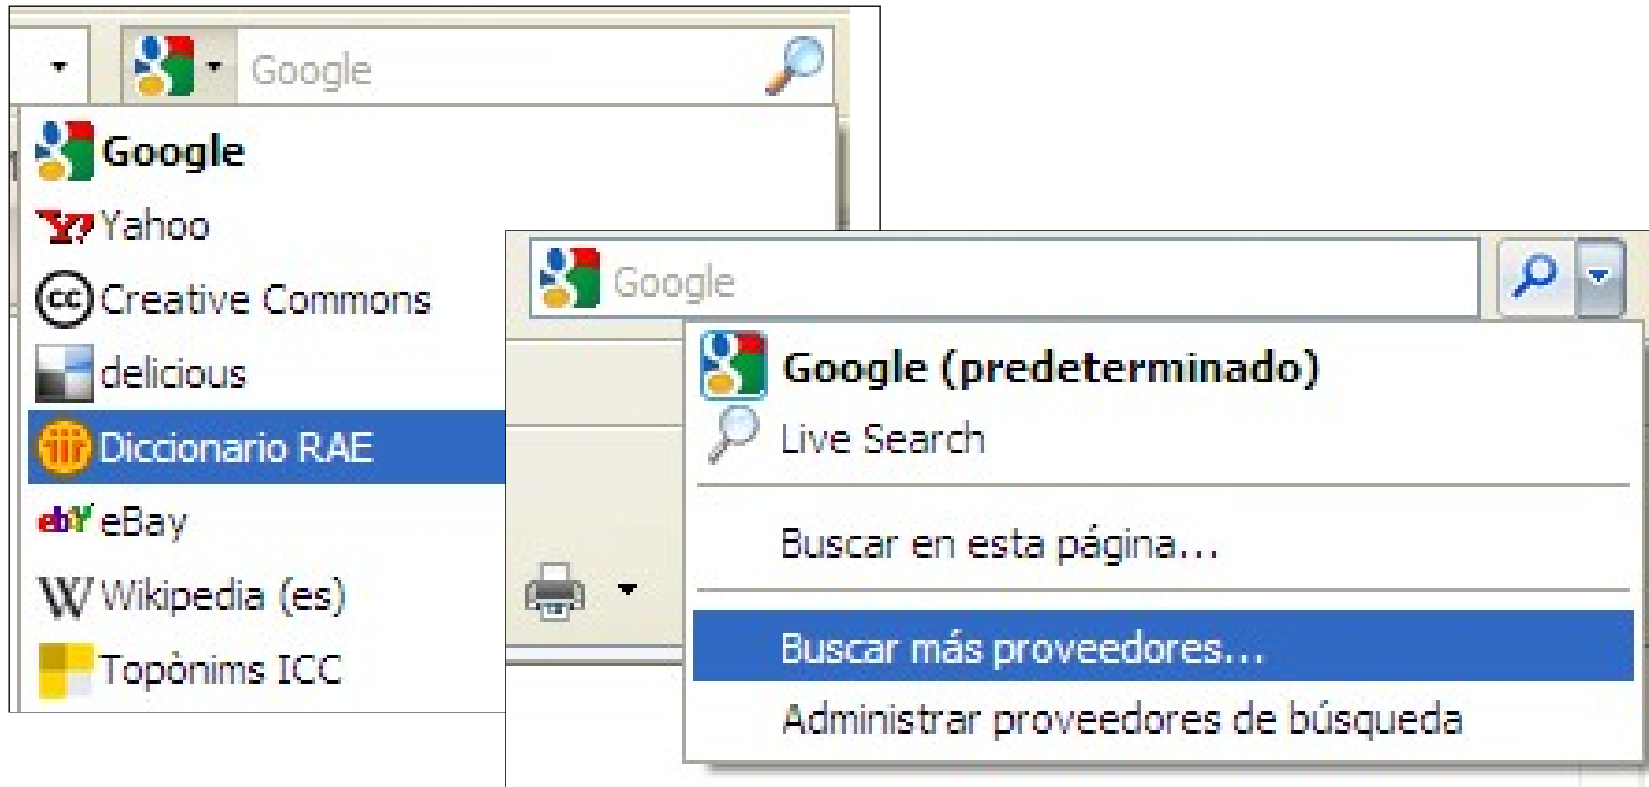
Google

Google
Yahoo
Creative Commons
delicious
Diccionario RAE
eBay
Wikipedia (es)
Topònims ICC

Google

Google (predeterminado)
Live Search
Buscar en esta página...
Buscar más proveedores...
Administrar proveedores de búsqueda